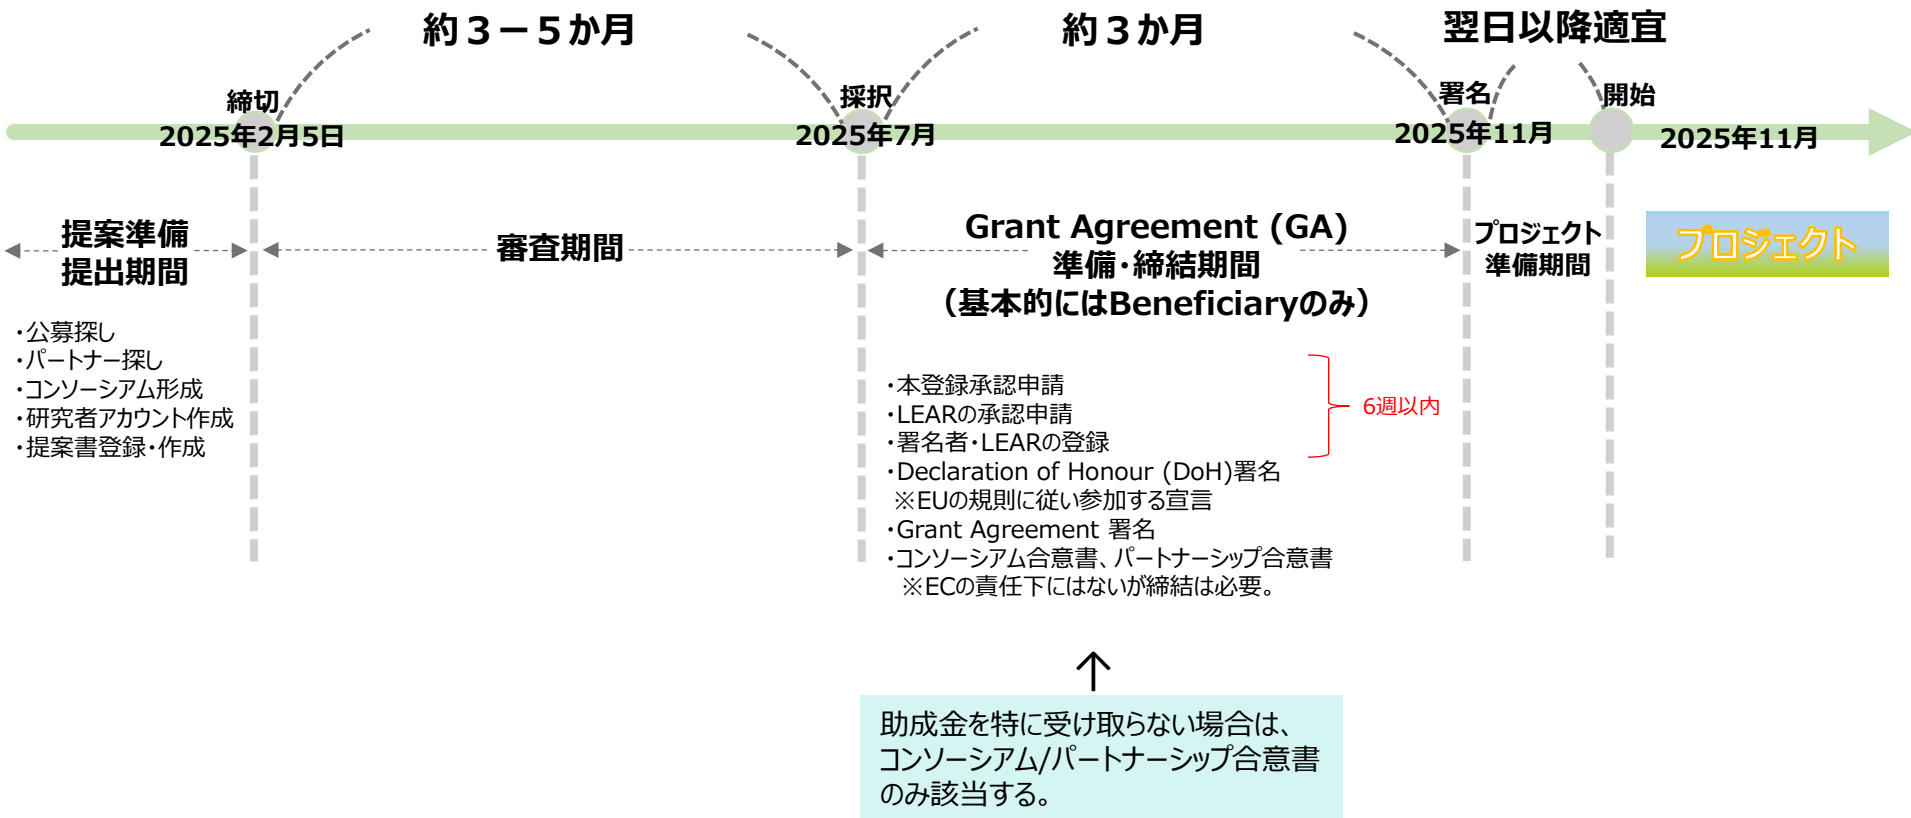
約３－５か月

約３か月

翌日以降適宜

締切
2025年2月5日

採択
2025年7月

署名
2025年11月

開始
2025年11月

提案準備
提出期間

審査期間

Grant Agreement (GA)
準備・締結期間
（基本的にはBeneficiaryのみ）

プロジェクト
準備期間

プロジェクト

・公募探し
・パートナー探し
・コンソーシアム形成
・研究者アカウント作成
・提案書登録・作成

・本登録承認申請
・LEARの承認申請
・署名者・LEARの登録
・Declaration of Honour (DoH)署名
※EUの規則に従い参加する宣言
・Grant Agreement 署名
・コンソーシアム合意書、パートナーシップ合意書
※ECの責任下にはないが締結は必要。

6週以内

助成金を特に受け取らない場合は、コンソーシアム/パートナーシップ合意書のみ該当する。